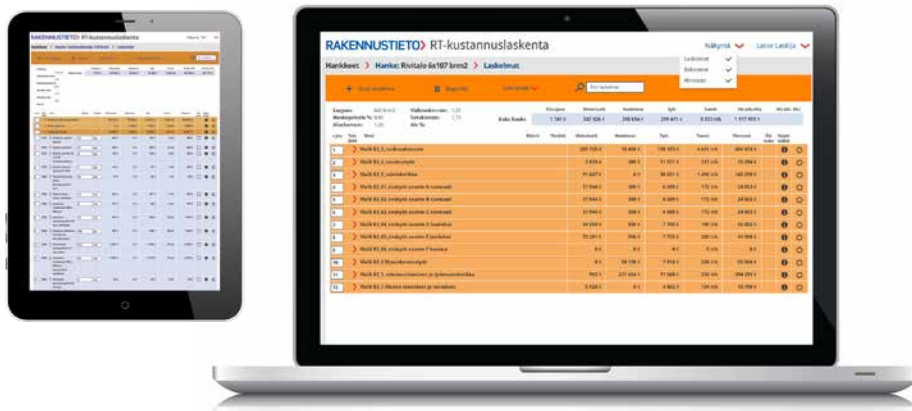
RAKENNUSTIETO RT-kustannuslaskenta

Näkymä
Lasse Laskija

Laskelmat
Rakenteet
Hinnasto

Hankkeet > Hanke: Rivitalo 6x107 brm2 > Laskelmat

Lisää
Kopioi

1 Malli 82_0_tonttiosuus
2 Malli 82_0_rakennusalue
3 Malli 82_0_rakennusosat
4 Malli 82_01
5 Malli 82_02
6 Malli 82_03
7 Malli 82_04
8 Malli 82_05
9 Malli 82_06
10 Malli 82_0
11 Malli 82_1
12 Malli 82_1

RAKENNUSTIETO RT-kustannuslaskenta